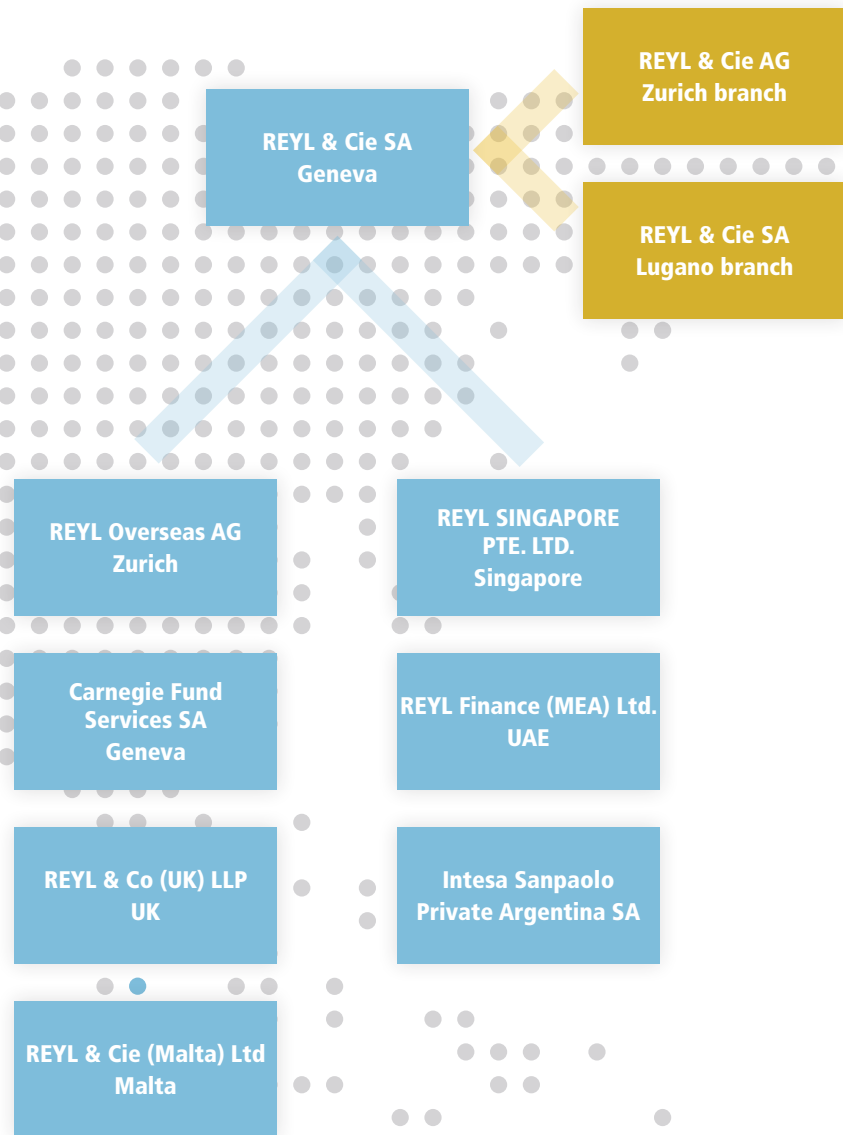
REYL & Cie AG
Zurich branch

REYL & Cie SA
Geneva

REYL & Cie SA
Lugano branch

REYL Overseas AG
Zurich

REYL SINGAPORE
PTE. LTD.
Singapore

Carnegie Fund
Services SA
Geneva

REYL Finance (MEA) Ltd.
UAE

REYL & Co (UK) LLP
UK

Intesa Sanpaolo
Private Argentina SA

REYL & Cie (Malta) Ltd
Malta